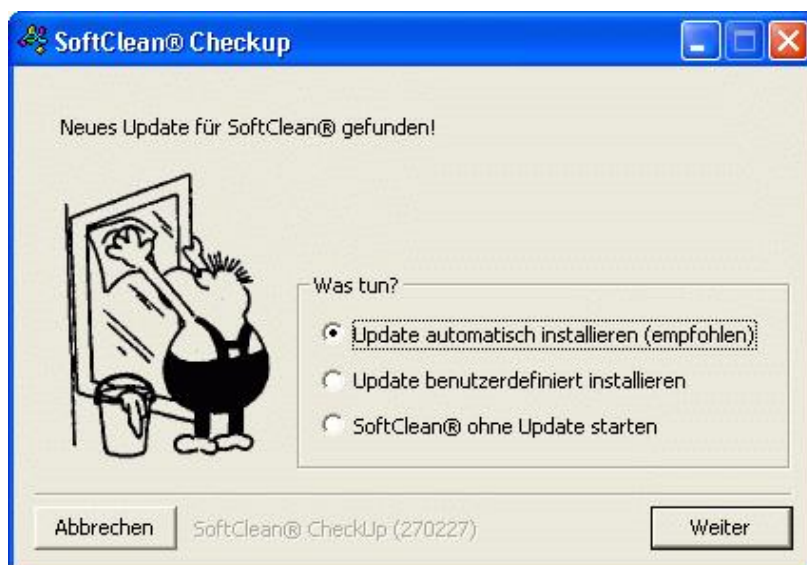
SoftClean® Checkup

Neues Update für SoftClean® gefunden!

Was tun?

Update automatisch installieren (empfohlen)

Update benutzerdefiniert installieren

SoftClean® ohne Update starten

Abbrechen

SoftClean® CheckUp (270227)

Weiter